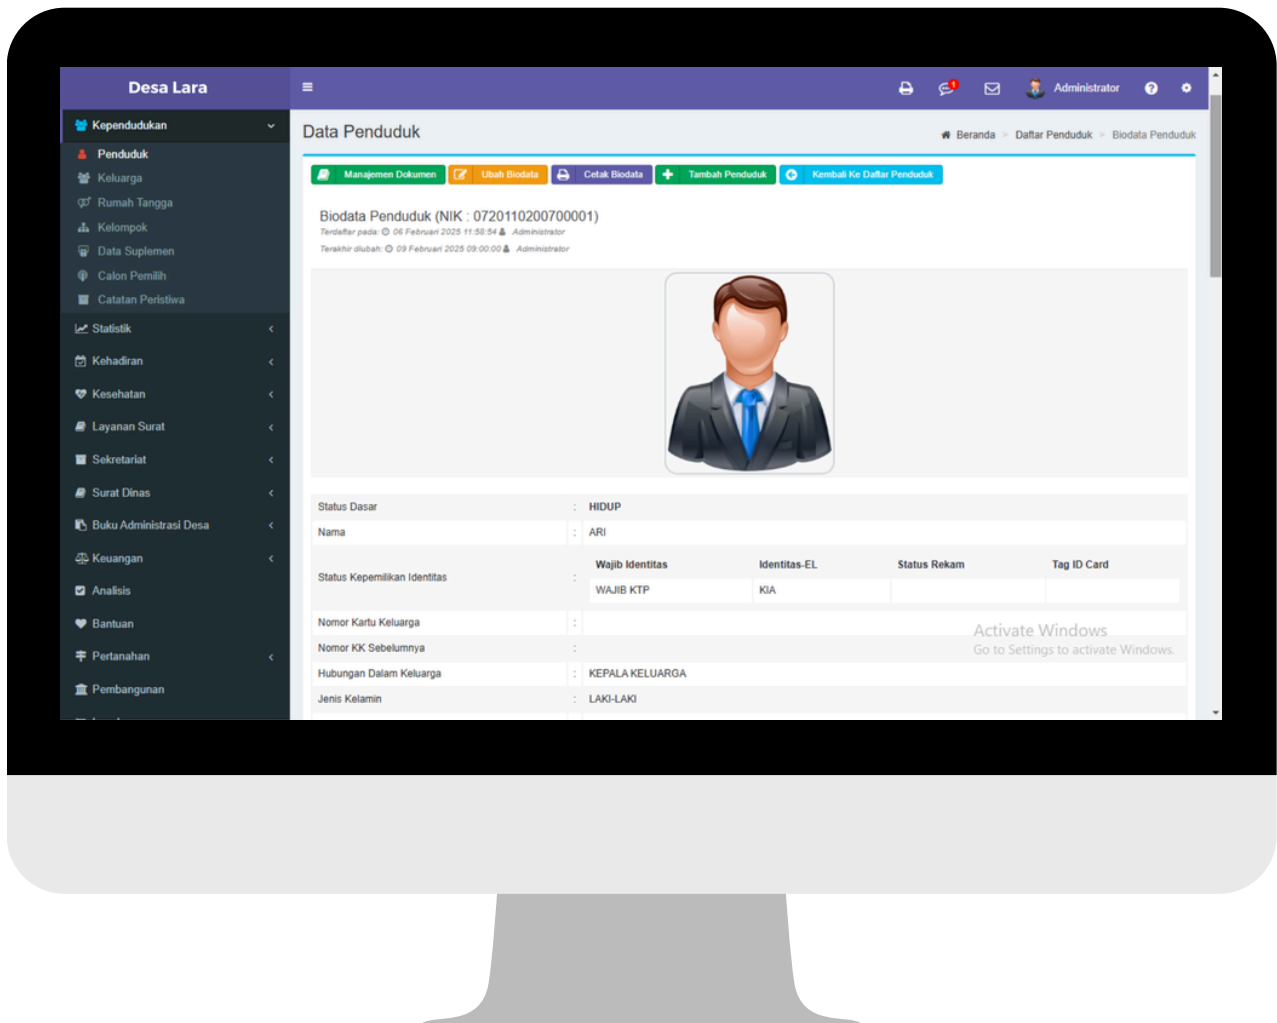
Desa Lara

≡

1

Administrator

Kependudukan

Penduduk

Keluarga

Rumah Tangga

Kelompok

Data Suplemen

Calon Pemilih

Catatan Peristiwa

Statistik

Kehadiran

Kesehatan

Layanan Surat

Sekretariat

Surat Dinas

Buku Administrasi Desa

Keuangan

Analisis

Bantuan

Pertanahan

Pembangunan

Data Penduduk

Beranda > Daftar Penduduk > Biodata Penduduk

Manajemen Dokumen | Ubah Biodata | Cetak Biodata | Tambah Penduduk | Kembali Ke Daftar Penduduk

Biodata Penduduk (NIK : 0720110200700001)

Terdaftar pada: 06 Februari 2025 11:58:54 Administrator

Terakhir diubah: 09 Februari 2025 09:00:00 Administrator

| | | |
|---|---|---|
| Status Dasar | : | HIDUP |
| Nama | : | ARI |
| Status Kepemilikan Identitas | : | |
| Nomor Kartu Keluarga | : | |
| Nomor KK Sebelumnya | : | |
| Hubungan Dalam Keluarga | : | KEPALA KELUARGA |
| Jenis Kelamin | : | LAKI-LAKI |

| Wajib Identitas | Identitas-EL | Status Rekam | Tag ID Card |
|---|---|---|---|
| WAJIB KTP | KIA | | |

Activate Windows
Go to Settings to activate Windows.